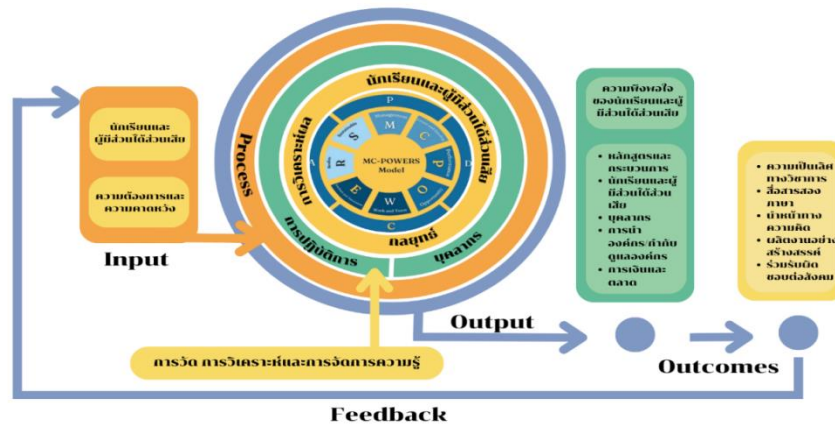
นักเรียนและผู้มีส่วนได้ส่วนเสีย

ความต้องการและความคาดหวัง

Input

Process

นักเรียนและผู้มีส่วนได้ส่วนเสีย

การวิเคราะห์ผล

กลยุทธ์

บุคลากร

การปฏิบัติการ

P

M

C

S

R

A

D

E

W

O

MC-POWERS Model

C

ความพึงพอใจของนักเรียนและผู้มีส่วนได้ส่วนเสีย

• หลักสูตรและกระบวนการ
• นักเรียนและผู้มีส่วนได้ส่วนเสีย
• บุคลากร
• การนำองค์กร/กำกับดูแลองค์กร
• การเงินและตลาด

Output

• ความเป็นเลิศทางวิชาการ
• สื่อสารสองภาษา
• ล้ำหน้าทางความคิด
• ผลิตงานอย่างสร้างสรรค์
• ร่วมรับผิดชอบต่อสังคม

Outcomes

การวัด การวิเคราะห์และการจัดการความรู้

Feedback